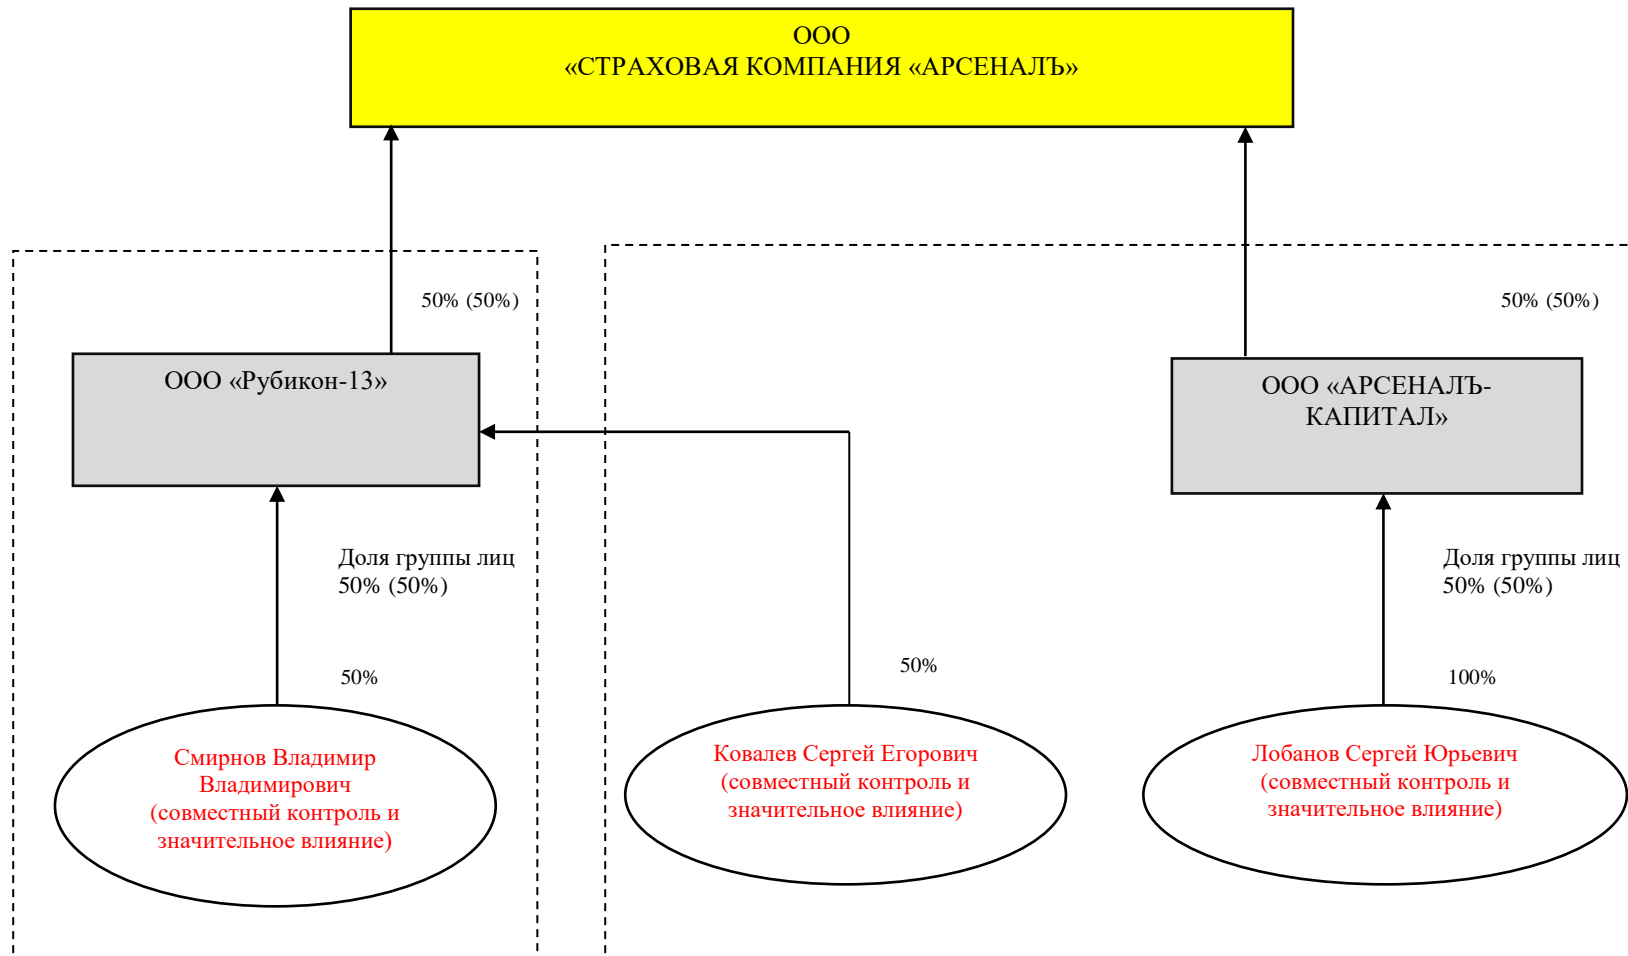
ООО
«СТРАХОВАЯ КОМПАНИЯ «АРСЕНАЛЪ»

50% (50%)

50% (50%)

ООО «Рубикон-13»

ООО «АРСЕНАЛЪ-КАПИТАЛ»

Доля группы лиц
50% (50%)

Доля группы лиц
50% (50%)

50%

50%

100%

Смирнов Владимир Владимирович
(совместный контроль и значительное влияние)

Ковалев Сергей Егорович
(совместный контроль и значительное влияние)

Лобанов Сергей Юрьевич
(совместный контроль и значительное влияние)